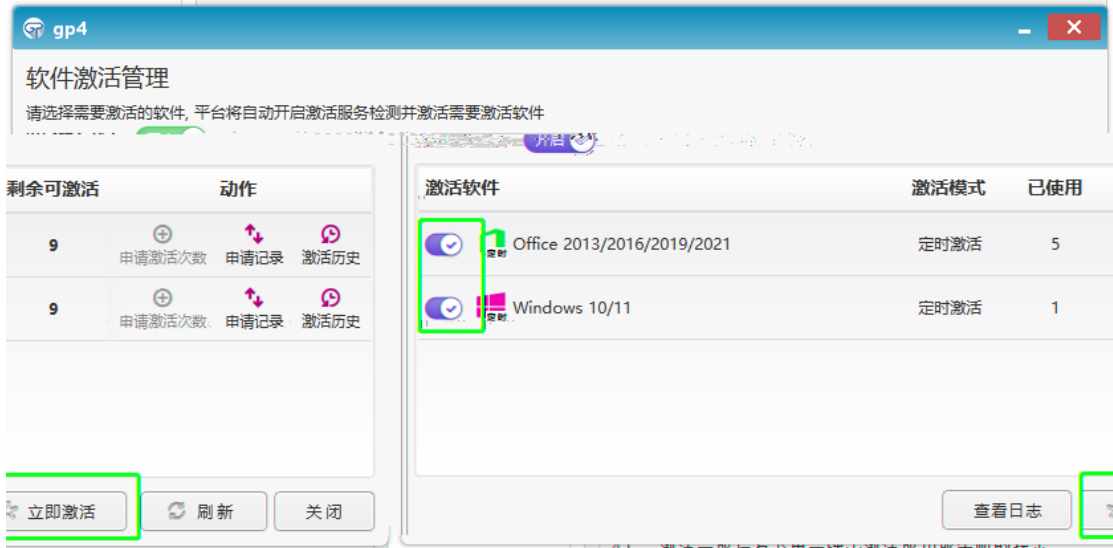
gp4

软件激活管理

请选择需要激活的软件, 平台将自动开启激活服务检测并激活需要激活软件

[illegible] 开启 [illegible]

| 剩余可激活 | 动作 | | |
|---|---|---|---|
| 9 | 申请激活次数 | 申请记录 | 激活历史 |
| 9 | 申请激活次数 | 申请记录 | 激活历史 |

立即激活
刷新
关闭

| 激活软件 | 激活模式 | 已使用 |
|---|---|---|
| 定时 Office 2013/2016/2019/2021 | 定时激活 | 5 |
| 定时 Windows 10/11 | 定时激活 | 1 |

查看日志